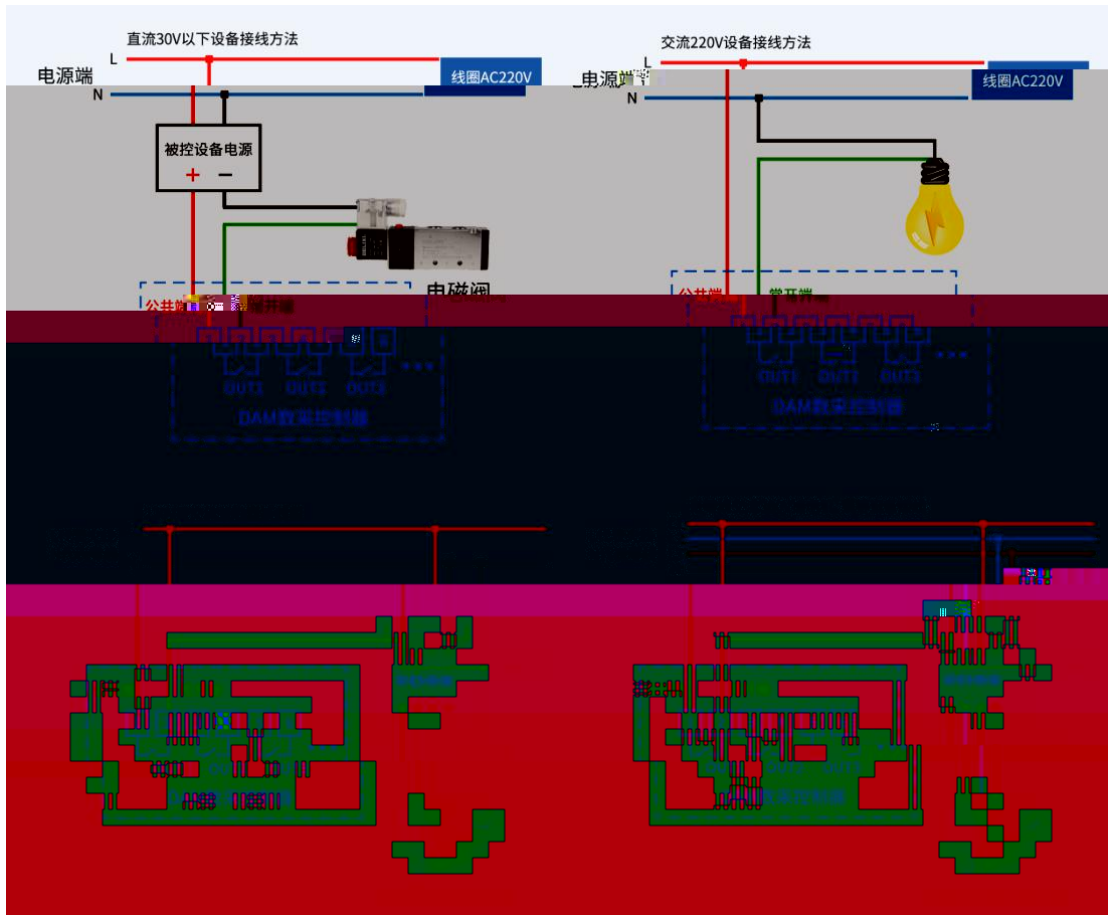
直流30V以下设备接线方法

L

电源端

N

线圈AC220V

被控设备电源

+ −

电磁阀

公共端

常开端

OUT1 OUT2 OUT3 ...

DAM数采控制器

交流220V设备接线方法

L

电源端

N

线圈AC220V

公共端

常开端

OUT1 OUT2 OUT3 ...

DAM数采控制器